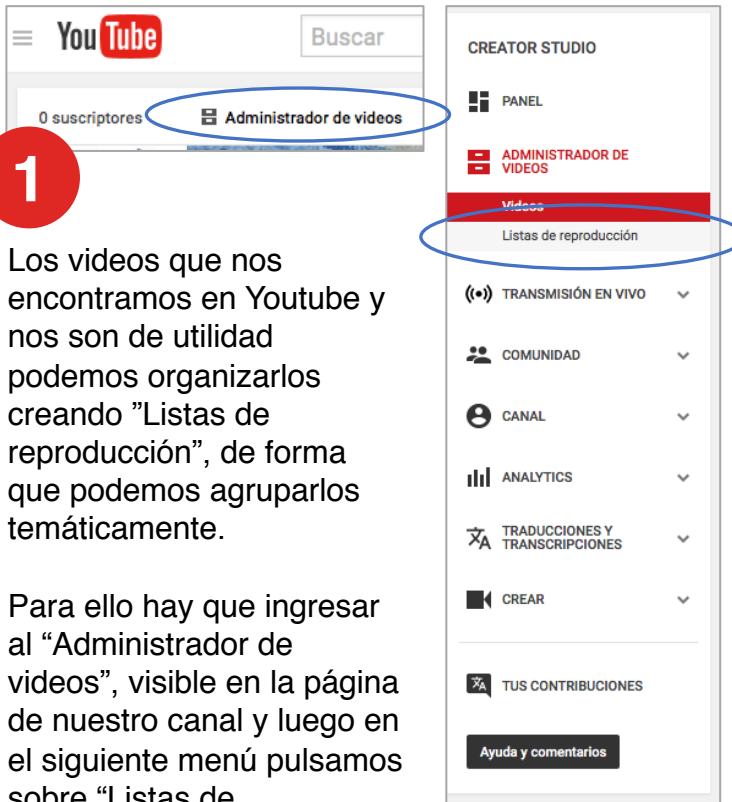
YouTube

Buscar

0 suscriptores

Administrador de videos

1

Los videos que nos encontramos en Youtube y nos son de utilidad podemos organizarlos creando ”Listas de reproducción”, de forma que podemos agruparlos temáticamente.

Para ello hay que ingresar al “Administrador de videos”, visible en la página de nuestro canal y luego en el siguiente menú pulsamos sobre “Listas de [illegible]

CREATOR STUDIO

PANEL

ADMINISTRADOR DE VIDEOS

Videos

Listas de reproducción

TRANSMISIÓN EN VIVO

COMUNIDAD

CANAL

ANALYTICS

TRADUCCIONES Y TRANSCRIPCIONES

CREAR

TUS CONTRIBUCIONES

Ayuda y comentarios